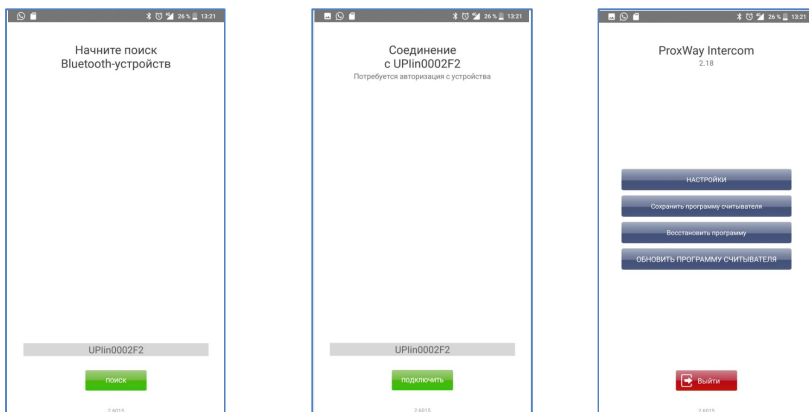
26 % 13:21

Начните поиск Bluetooth-устройств

UPlin0002F2

поиск

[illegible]

26 % 13:21

Соединение с UPlin0002F2

Потребуется авторизация с устройства

UPlin0002F2

подключить

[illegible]

26 % 13:21

ProxWay Intercom

2.18

НАСТРОЙКИ

Сохранить программу считывателя

Восстановить программу

ОБНОВИТЬ ПРОГРАММУ СЧИТЫВАТЕЛЯ

Выйти

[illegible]